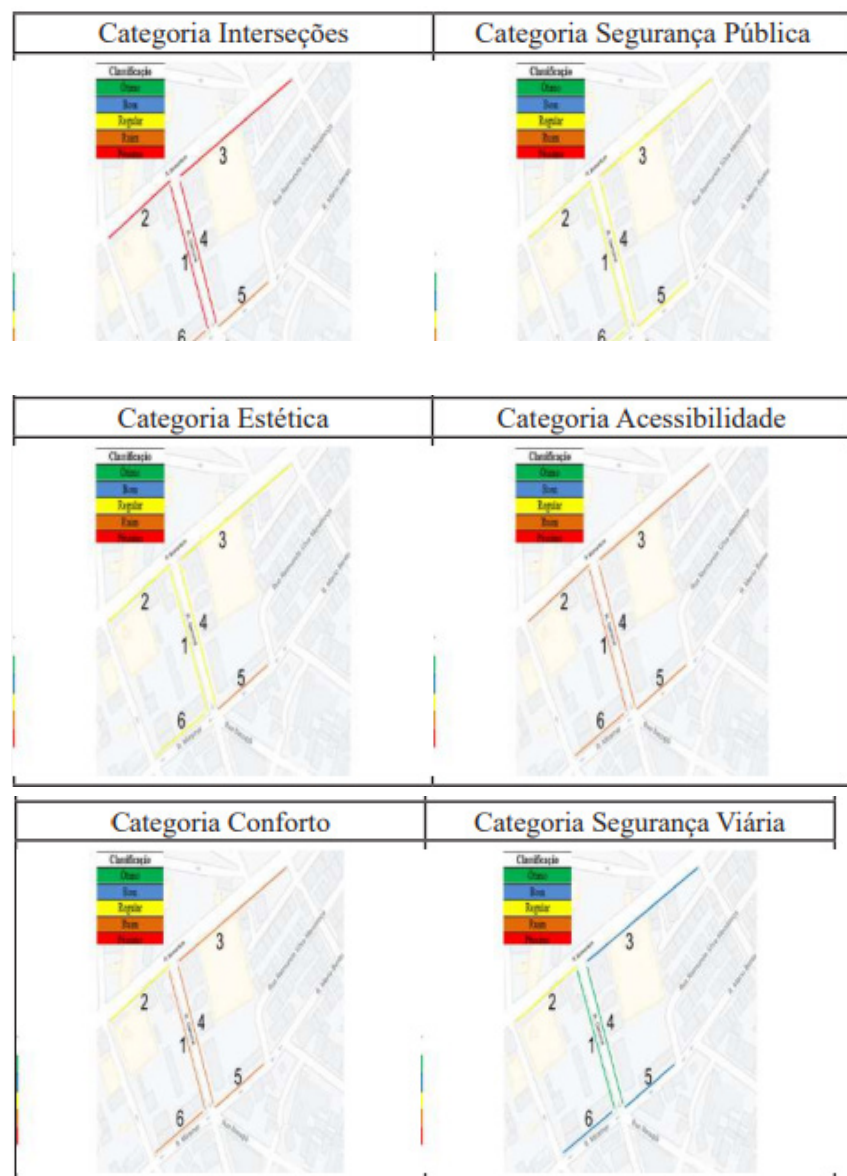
| Categoria Interseções | Categoria Segurança Pública |
|---|---|

Classificação
Ótimo
Bom
Regular
Ruim
Péssimo

3
2
4
1
5
6

Classificação
Ótimo
Bom
Regular
Ruim
Péssimo

3
2
4
1
5
6

| Categoria Estética | Categoria Acessibilidade |
|---|---|

Classificação
Ótimo
Bom
Regular
Ruim
Péssimo

3
2
4
1
5
6

Classificação
Ótimo
Bom
Regular
Ruim
Péssimo

3
2
4
1
5
6

| Categoria Conforto | Categoria Segurança Viária |
|---|---|

Classificação
Ótimo
Bom
Regular
Ruim
Péssimo

3
2
4
1
5
6

Classificação
Ótimo
Bom
Regular
Ruim
Péssimo

3
2
4
1
5
6